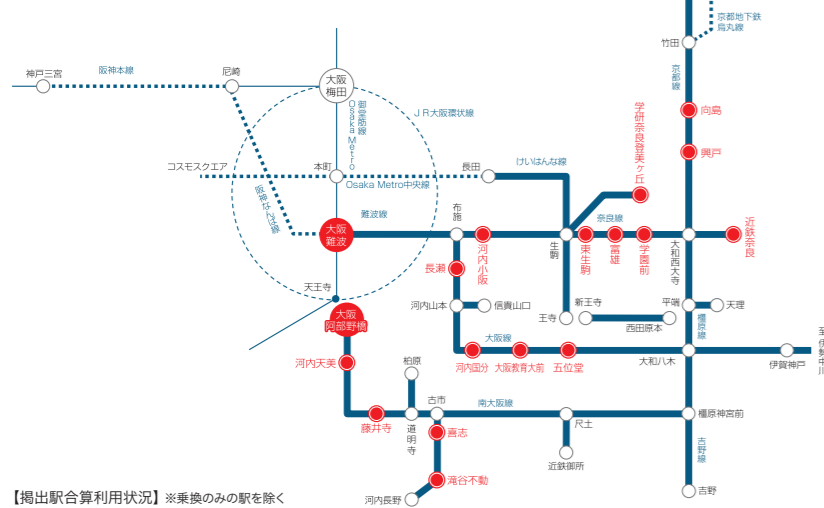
京都地下鉄
烏丸線
竹田
京都線
向島
興戸
神戸三宮
阪神本線
尼崎
大阪
梅田
御堂筋線
Osaka Metro
JR大阪環状線
学研奈良登美ヶ丘
けいはんな線
コスモスクエア
本町
Osaka Metro中央線
長田
阪神なんば線
難波線
布施
奈良線
大阪
難波
河内小阪
生駒
東生駒
富雄
学園前
大和西大寺
近鉄奈良
長瀬
天王寺
河内山本
信貴山口
王寺
新王寺
平端
天理
西田原本
大阪
阿部野橋
大阪線
橿原線
河内国分
大阪教育大前
五位堂
大和八木
伊賀神戸
河内天美
柏原
古市
南大阪線
藤井寺
道明寺
喜志
尺土
橿原神宮前
近鉄御所
吉野線
滝谷不動
河内長野
吉野
【掲出駅合算利用状況】※乗換のみの駅を除く